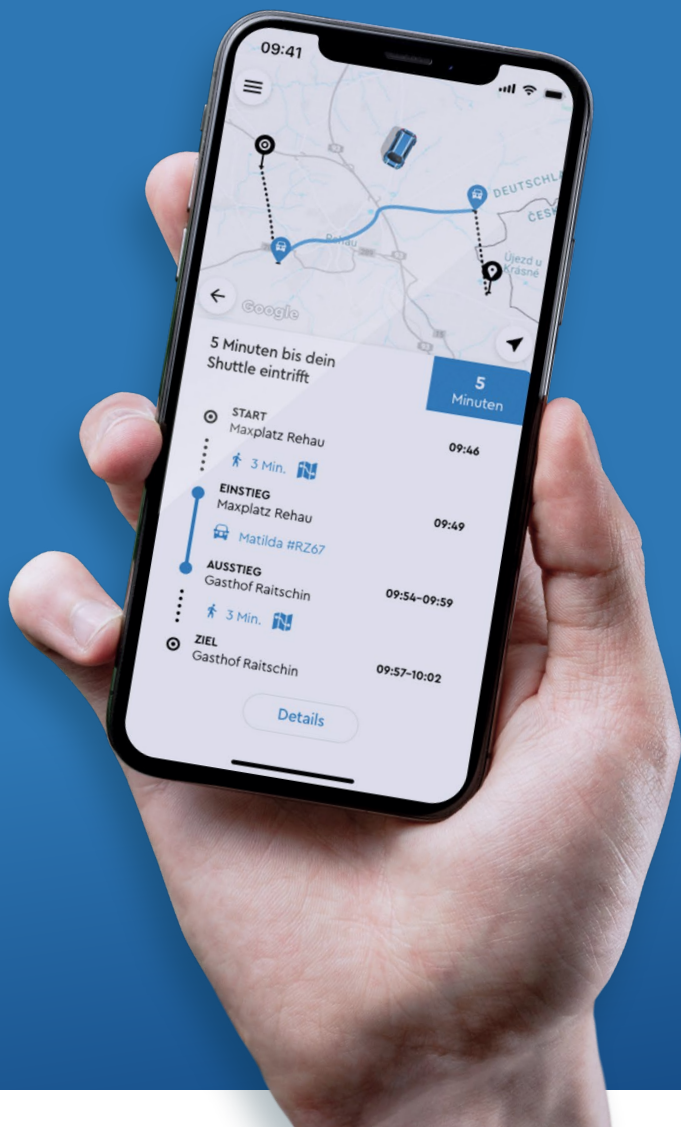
09:41

DEUTSCHLA

ČESK

Rehau

Újezd u Krásné

Google

5 Minuten bis dein Shuttle eintrifft

5
Minuten

START
Maxplatz Rehau
09:46

3 Min.

EINSTIEG
Maxplatz Rehau
09:49

Matilda #RZ67

AUSSTIEG
Gasthof Raitschin
09:54–09:59

3 Min.

ZIEL
Gasthof Raitschin
09:57–10:02

Details